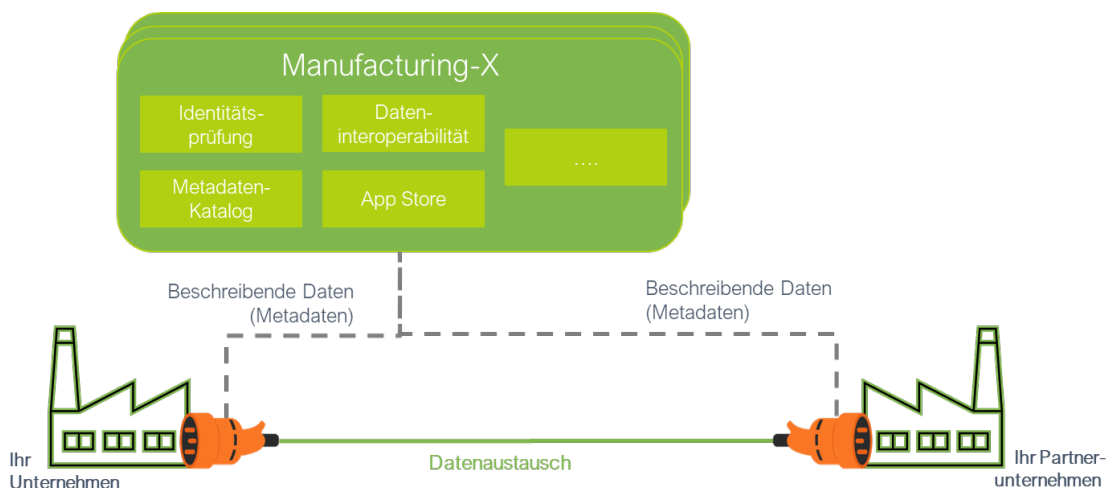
Manufacturing-X

Identitätsprüfung

Dateninteroperabilität

....

Metadaten-Katalog

App Store

Beschreibende Daten (Metadaten)

Beschreibende Daten (Metadaten)

Ihr Unternehmen

Datenaustausch

Ihr Partnerunternehmen